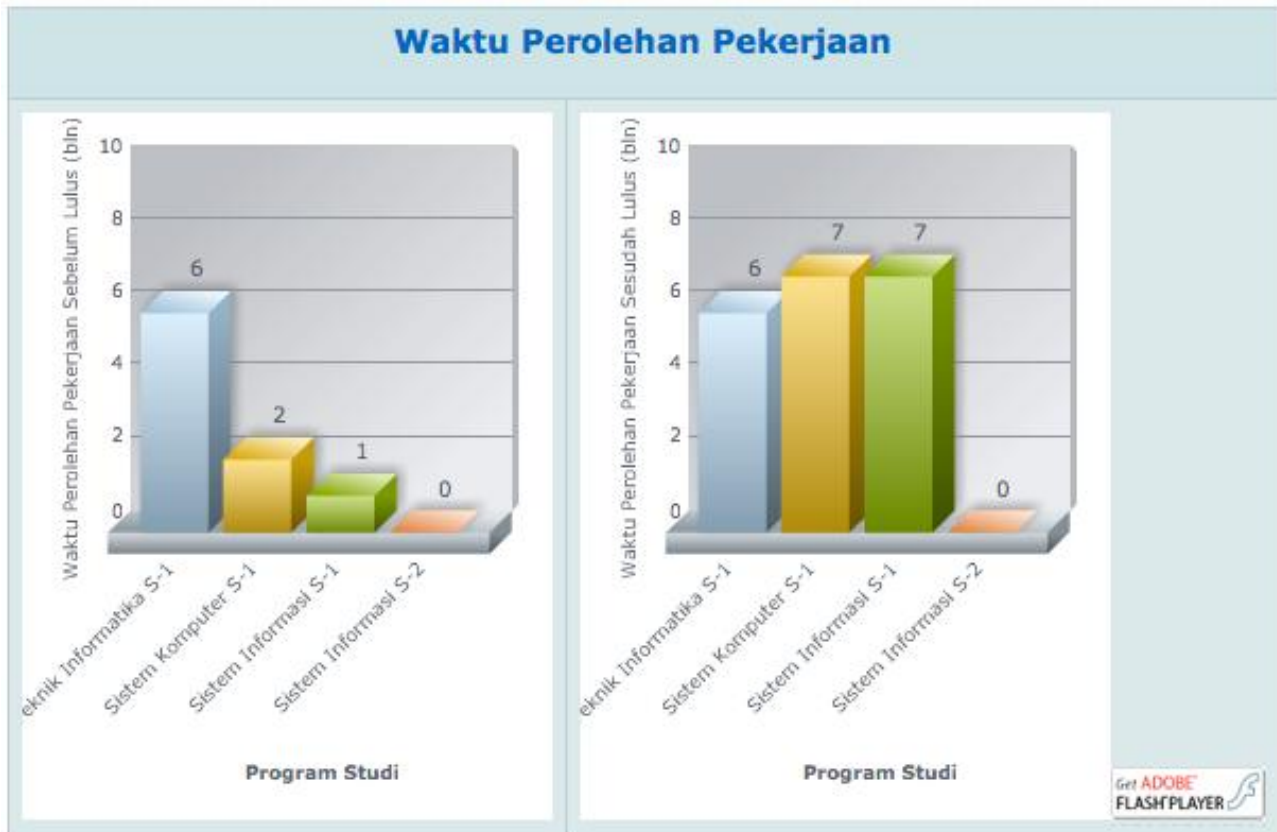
Waktu Perolehan Pekerjaan

Waktu Perolehan Pekerjaan Sebelum Lulus (bln)

10
8
6
4
2
0

6
2
1
0

eknik Informatika S-1
Sistem Komputer S-1
Sistem Informasi S-1
Sistem Informasi S-2

Program Studi

Waktu Perolehan Pekerjaan Sesudah Lulus (bln)

10
8
6
4
2
0

6
7
7
0

eknik Informatika S-1
Sistem Komputer S-1
Sistem Informasi S-1
Sistem Informasi S-2

Program Studi

Get ADOBE FLASH PLAYER